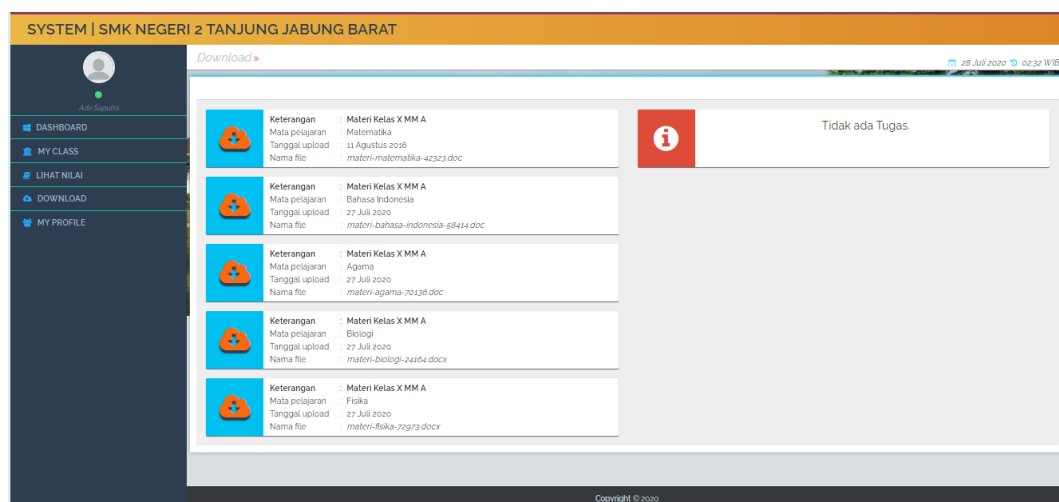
SYSTEM | SMK NEGERI 2 TANJUNG JABUNG BARAT

Ade Saputra

DASHBOARD
MY CLASS
LIHAT NILAI
DOWNLOAD
MY PROFILE

Download »

28 Juli 2020 02:32 WIB

| | |
|---|---|
| Keterangan | : Materi Kelas X MM A |
| Mata pelajaran | : Matematika |
| Tanggal upload | : 11 Agustus 2016 |
| Nama file | : materi-matematika-42323.doc |

| | |
|---|---|
| Keterangan | : Materi Kelas X MM A |
| Mata pelajaran | : Bahasa Indonesia |
| Tanggal upload | : 27 Juli 2020 |
| Nama file | : materi-bahasa-indonesia-58414.doc |

| | |
|---|---|
| Keterangan | : Materi Kelas X MM A |
| Mata pelajaran | : Agama |
| Tanggal upload | : 27 Juli 2020 |
| Nama file | : materi-agama-70136.doc |

| | |
|---|---|
| Keterangan | : Materi Kelas X MM A |
| Mata pelajaran | : Biologi |
| Tanggal upload | : 27 Juli 2020 |
| Nama file | : materi-biologi-24164.docx |

| | |
|---|---|
| Keterangan | : Materi Kelas X MM A |
| Mata pelajaran | : Fisika |
| Tanggal upload | : 27 Juli 2020 |
| Nama file | : materi-fisika-72973.docx |

Tidak ada Tugas.

Copyright © 2020